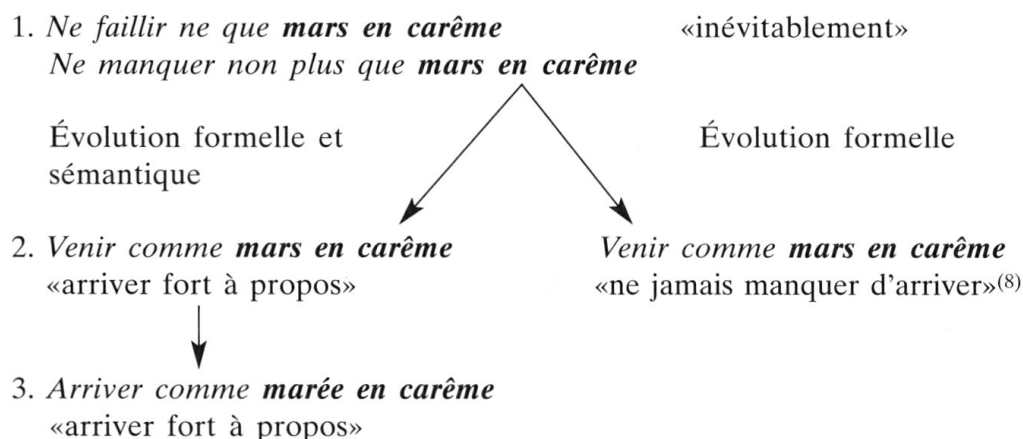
1. *Ne faillir ne que **mars en carême*** «inévitablement»
*Ne manquer non plus que **mars en carême***

Évolution formelle et sémantique

Évolution formelle

2. *Venir comme **mars en carême***
«arriver fort à propos»

*Venir comme **mars en carême***
«ne jamais manquer d'arriver»$^{(8)}$

3. *Arriver comme **marée en carême***
«arriver fort à propos»